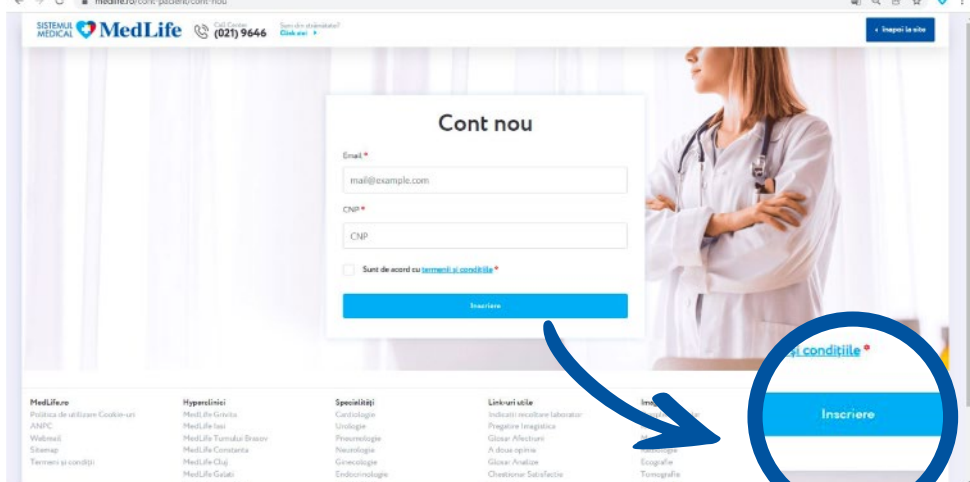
medlife.ro/cont-pacient/cont-nou

SISTEMUL MEDICAL MedLife

Call Center (021) 9646

Sunt din străinătate? Click aici

‹ Înapoi la site

Cont nou

Email *

mail@example.com

CNP *

CNP

Sunt de acord cu termenii și condițiile *

Inscriere

și condițiile *

Inscriere

MedLife.ro
Politica de utilizare Cookie-uri
ANPC
Webmail
Sitemap
Termeni și condiții

Hiperclinici
MedLife Grivita
MedLife Iasi
MedLife Turnului Brasov
MedLife Constanta
MedLife Cluj
MedLife Galati

Specialități
Cardiologie
Urologie
Pneumologie
Neurologie
Ginecologie
Endocrinologie

Link-uri utile
Indicatii recoltare laborator
Pregatire Imagistica
Glosar Afectiuni
A doua opinie
Glosar Analize
Chestionar Satisfactie

Im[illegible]
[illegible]
Radiologie
Ecografie
Tomografie